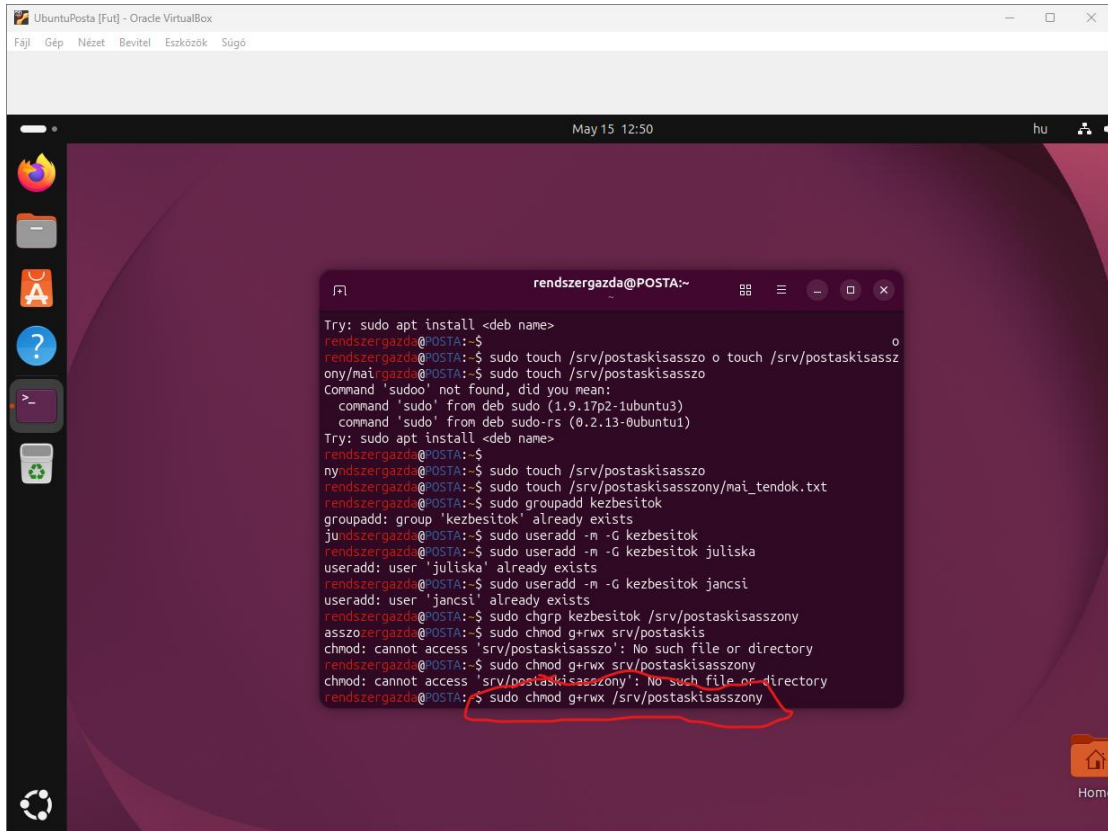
UbuntuPosta [Fut] - Oracle VirtualBox

Fájl Gép Nézet Bevitel Eszközök Súgó

May 15 12:50

hu

rendszergazda@POSTA:~

Try: sudo apt install <deb name>
rendszergazda@POSTA:~$ o
rendszergazda@POSTA:~$ sudo touch /srv/postaskisasszo o touch /srv/postaskisasszony/mairgazda@POSTA:~$ sudo touch /srv/postaskisasszo
Command 'sudoo' not found, did you mean:
command 'sudo' from deb sudo (1.9.17p2-1ubuntu3)
command 'sudo' from deb sudo-rs (0.2.13-0ubuntu1)
Try: sudo apt install <deb name>
rendszergazda@POSTA:~$
nyndszergazda@POSTA:~$ sudo touch /srv/postaskisasszo
rendszergazda@POSTA:~$ sudo touch /srv/postaskisasszony/mai_tendok.txt
rendszergazda@POSTA:~$ sudo groupadd kezbesitok
groupadd: group 'kezbesitok' already exists
jundszergazda@POSTA:~$ sudo useradd -m -G kezbesitok
rendszergazda@POSTA:~$ sudo useradd -m -G kezbesitok juliska
useradd: user 'juliska' already exists
rendszergazda@POSTA:~$ sudo useradd -m -G kezbesitok jancsi
useradd: user 'jancsi' already exists
rendszergazda@POSTA:~$ sudo chgrp kezbesitok /srv/postaskisasszony
asszozergazda@POSTA:~$ sudo chmod g+rwx srv/postaskis
chmod: cannot access 'srv/postaskisasszo': No such file or directory
rendszergazda@POSTA:~$ sudo chmod g+rwx srv/postaskisasszony
chmod: cannot access 'srv/postaskisasszony': No such file or directory
rendszergazda@POSTA:~$ sudo chmod g+rwx /srv/postaskisasszony

Home